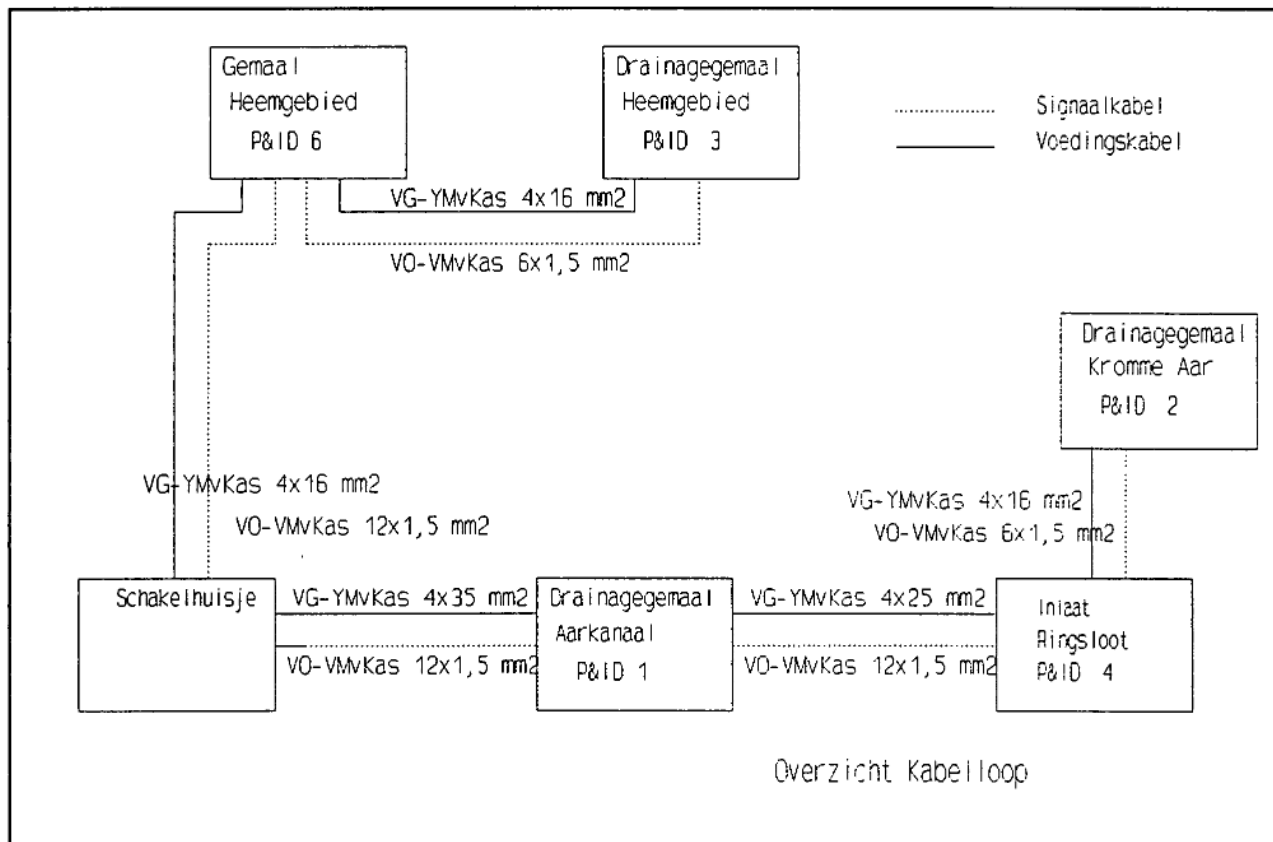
Gemaal Heemgebied P&ID 6

Drainagegemaal Heemgebied P&ID 3

Signaalkabel
Voedingskabel

VG-YMvKas 4x16 mm2

VO-VMvKas 6x1,5 mm2

Drainagegemaal Kromme Aar P&ID 2

VG-YMvKas 4x16 mm2

VO-VMvKas 12x1,5 mm2

VG-YMvKas 4x16 mm2

VO-VMvKas 6x1,5 mm2

Schakelhuisje

VG-YMvKas 4x35 mm2

VO-VMvKas 12x1,5 mm2

Drainagegemaal Aarkanaal P&ID 1

VG-YMvKas 4x25 mm2

VO-VMvKas 12x1,5 mm2

Inlaat Ringsloot P&ID 4

Overzicht Kabelloop